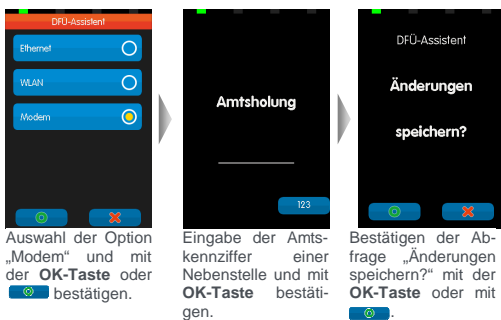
DFÜ-Assistent

Ethernet

WLAN

Modem

Auswahl der Option „Modem" und mit der **OK-Taste** oder bestätigen.

Amtsholung

123

Eingabe der Amtskennziffer einer Nebenstelle und mit **OK-Taste** bestätigen.

DFÜ-Assistent

Änderungen

speichern?

Bestätigen der Abfrage „Änderungen speichern?" mit der **OK-Taste** oder mit .